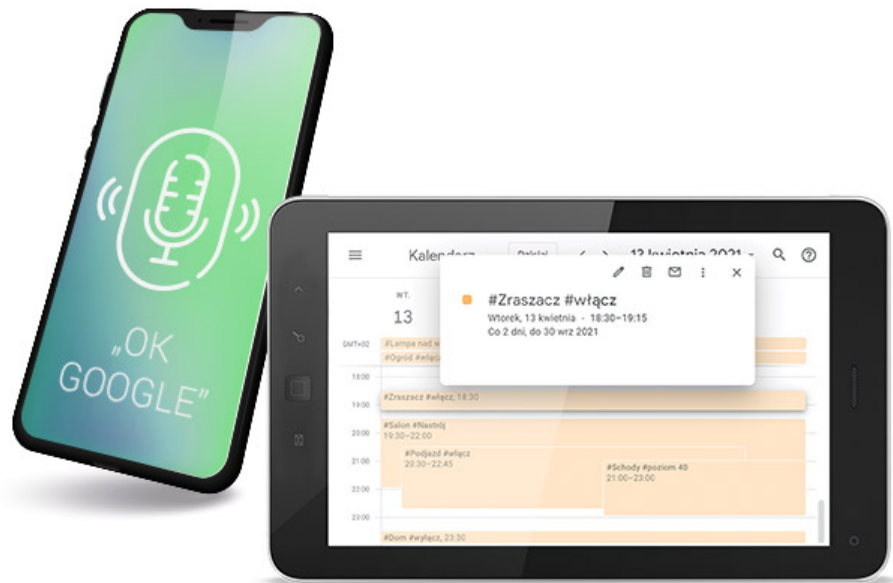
„OK GOOGLE"

Kalendarz

Dzisiaj

13 kwietnia 2021

WT.

13

GMT+02

#Lampa nad w

#Ogród #włącz

18:00

19:00

20:00

21:00

22:00

23:00

#Zraszacz #włącz

Wtorek, 13 kwietnia · 18:30–19:15

Co 2 dni, do 30 wrz 2021

#Zraszacz #włącz, 18:30

#Salon #Nastrój

19:30–22:00

#Podjazd #włącz

20:30–22:45

#Schody #poziom 40

21:00–23:00

#Dom #wyłącz, 23:30